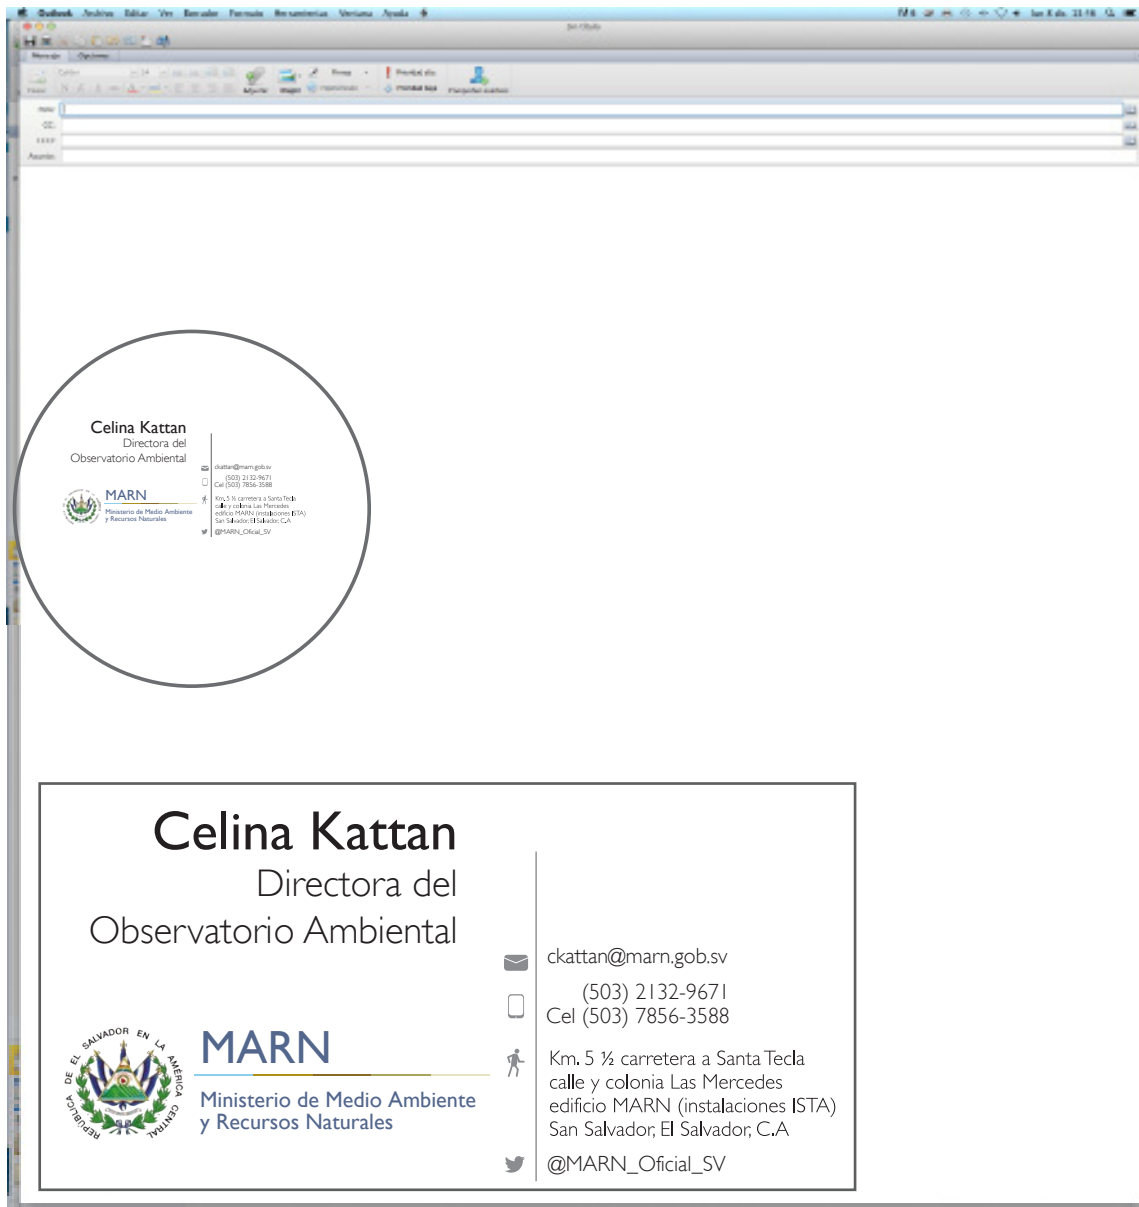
Outlook Archivo Editar Ver Mensaje Formato Herramientas Ventana Ayuda

Sin título

Mensaje Opciones

Calibri 14

Adjuntar Imagen Firmas Prioridad alta Prioridad baja Comprobar nombres

Para:
CC:
CCO:
Asunto:

Celina Kattan
Directora del
Observatorio Ambiental

MARN
Ministerio de Medio Ambiente
y Recursos Naturales

ckattan@marn.gob.sv
(503) 2132-9671
Cel (503) 7856-3588
Km. 5 ½ carretera a Santa Tecla
calle y colonia Las Mercedes
edificio MARN (instalaciones ISTA)
San Salvador, El Salvador, C.A
@MARN_Oficial_SV

Celina Kattan
Directora del
Observatorio Ambiental

REPUBLICA DE EL SALVADOR EN LA AMERICA CENTRAL

MARN
Ministerio de Medio Ambiente
y Recursos Naturales

ckattan@marn.gob.sv
(503) 2132-9671
Cel (503) 7856-3588
Km. 5 ½ carretera a Santa Tecla
calle y colonia Las Mercedes
edificio MARN (instalaciones ISTA)
San Salvador, El Salvador, C.A
@MARN_Oficial_SV